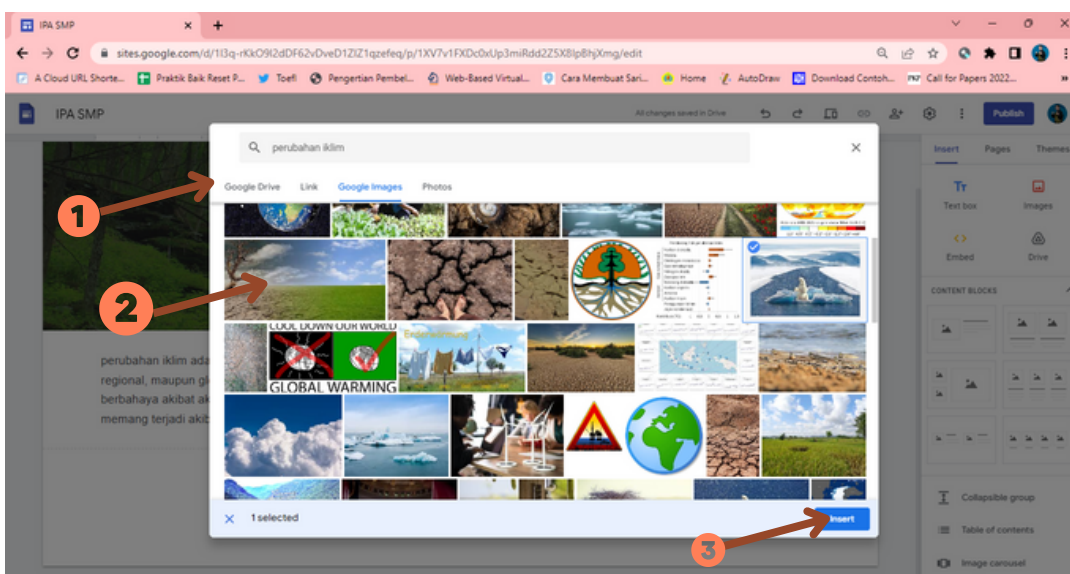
IPA SMP ×
sites.google.com/d/1l3q-rKkO9l2dDF62vDveD1ZlZ1qzefeq/p/1XV7v1FXDc0xUp3miRdd2Z5X8lpBhjXmg/edit
A Cloud URL Shorte... Praktik Baik Reset P... Toefl Pengertian Pembel... Web-Based Virtual... Cara Membuat Sari... Home AutoDraw Download Contoh... Call for Papers 2022...
IPA SMP
All changes saved in Drive
Publish
Insert Pages Themes
Text box Images
Embed Drive
CONTENT BLOCKS
Collapsible group
Table of contents
Image carousel

perubahan iklim
Google Drive Link Google Images Photos
COOL DOWN OUR WORLD
GLOBAL WARMING
1 selected
Insert

perubahan iklim ada
regional, maupun gl
berbahaya akibat ak
memang terjadi akib

1
2
3